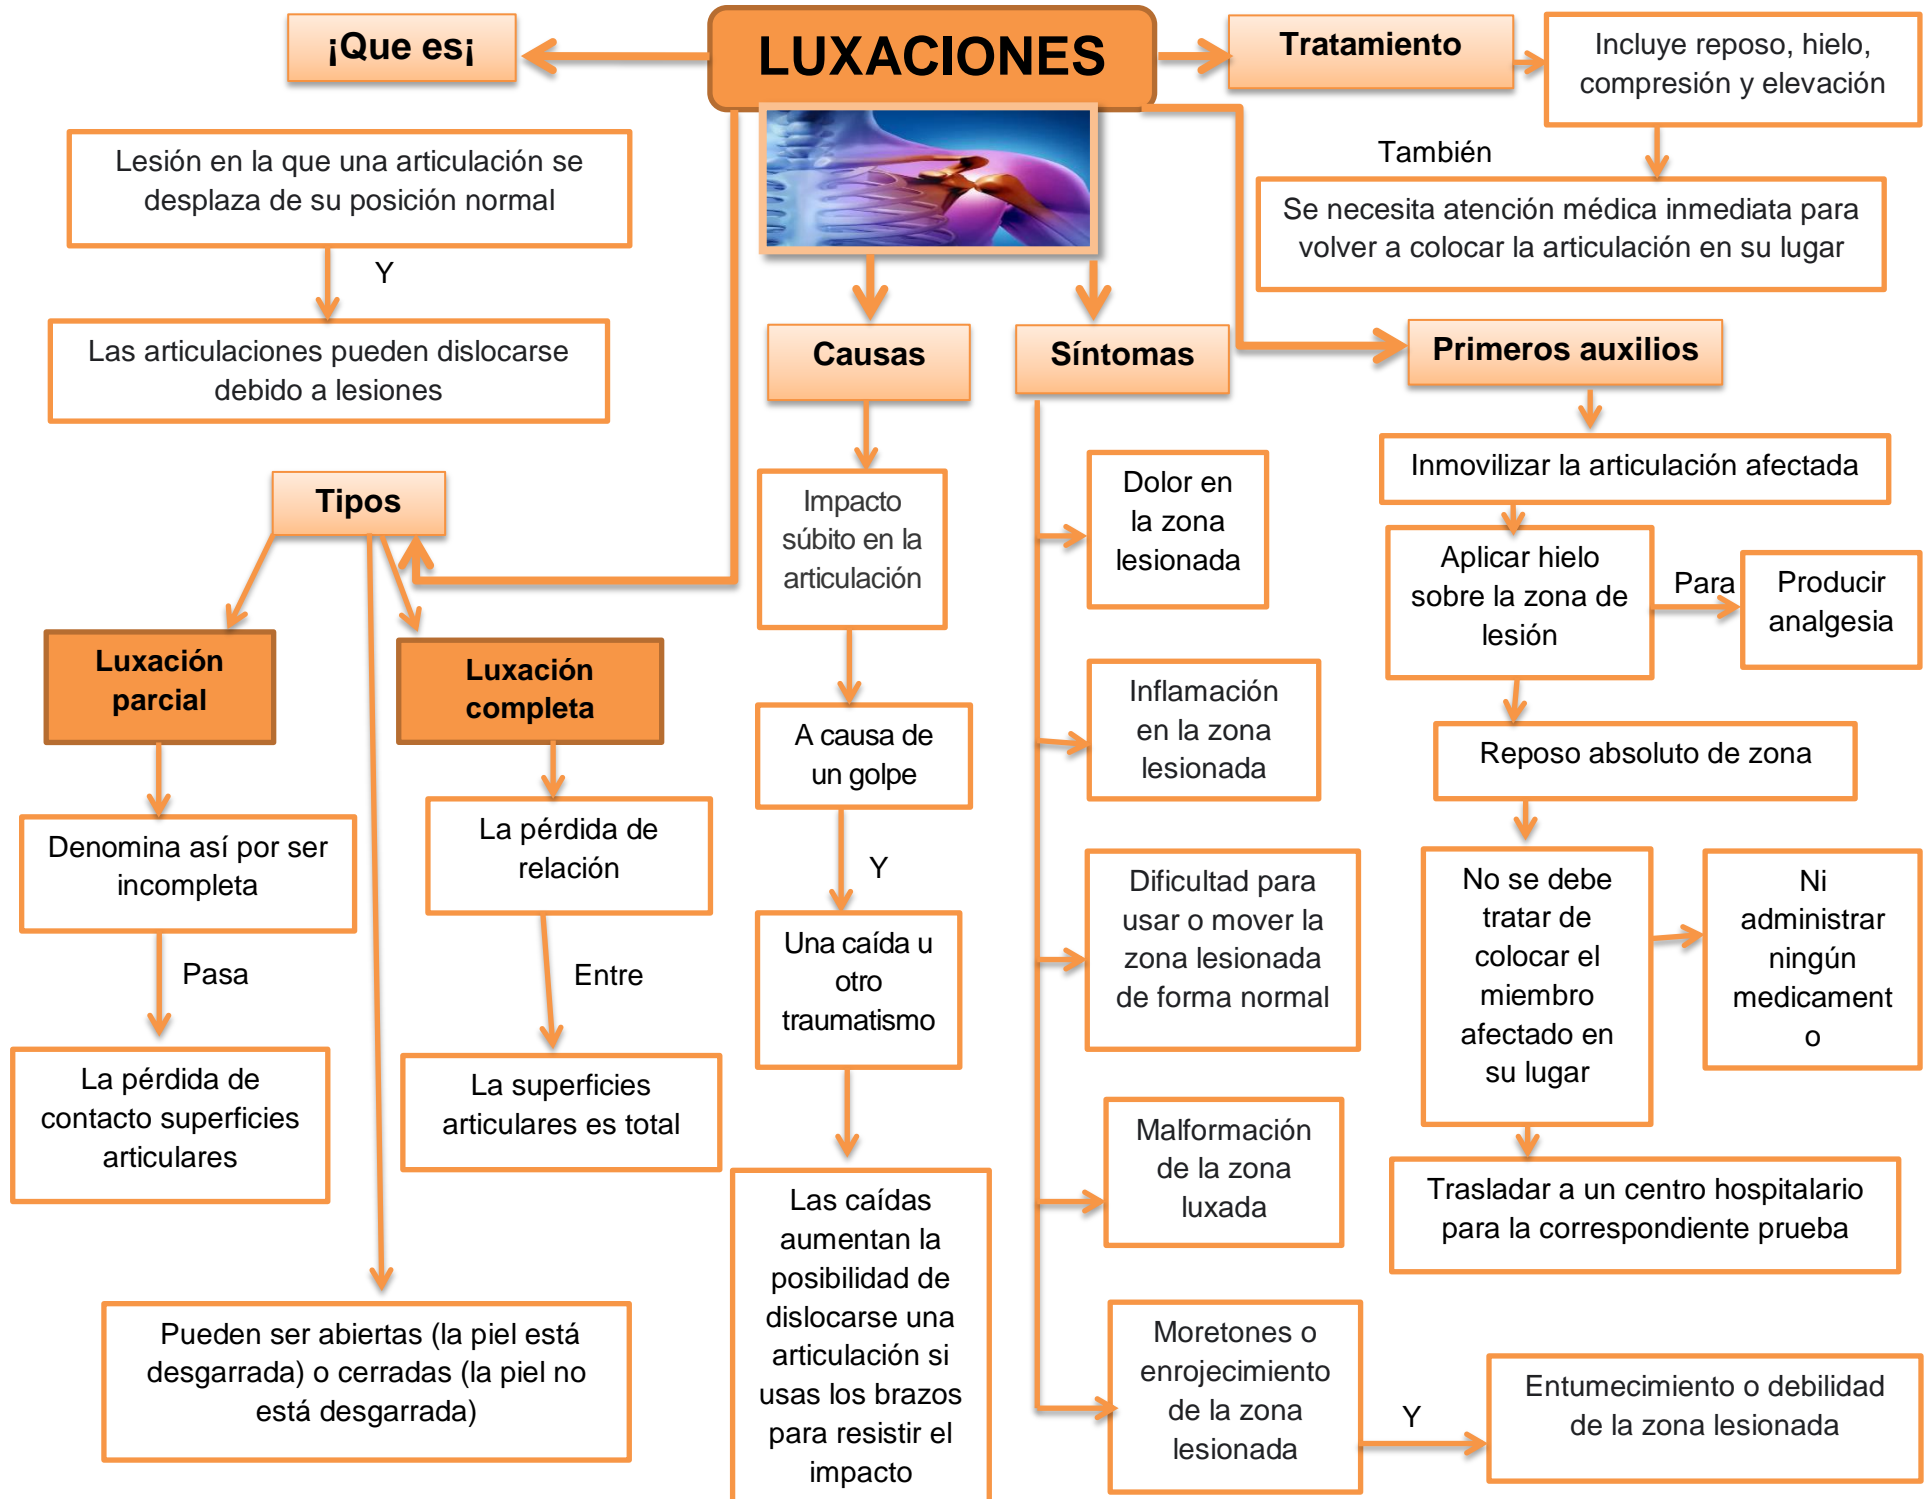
LUXACIONES

¡Que es¡

Lesión en la que una articulación se desplaza de su posición normal

Y

Las articulaciones pueden dislocarse debido a lesiones

Tipos

Luxación parcial

Denomina así por ser incompleta

Pasa

La pérdida de contacto superficies articulares

Luxación completa

La pérdida de relación

Entre

La superficies articulares es total

Pueden ser abiertas (la piel está desgarrada) o cerradas (la piel no está desgarrada)

Causas

Impacto súbito en la articulación

A causa de un golpe

Y

Una caída u otro traumatismo

Las caídas aumentan la posibilidad de dislocarse una articulación si usas los brazos para resistir el impacto

Síntomas

Dolor en la zona lesionada

Inflamación en la zona lesionada

Dificultad para usar o mover la zona lesionada de forma normal

Malformación de la zona luxada

Moretones o enrojecimiento de la zona lesionada

Y

Entumecimiento o debilidad de la zona lesionada

Tratamiento

Incluye reposo, hielo, compresión y elevación

También

Se necesita atención médica inmediata para volver a colocar la articulación en su lugar

Primeros auxilios

Inmovilizar la articulación afectada

Aplicar hielo sobre la zona de lesión

Para

Producir analgesia

Reposo absoluto de zona

No se debe tratar de colocar el miembro afectado en su lugar

Ni administrar ningún medicament o

Trasladar a un centro hospitalario para la correspondiente prueba